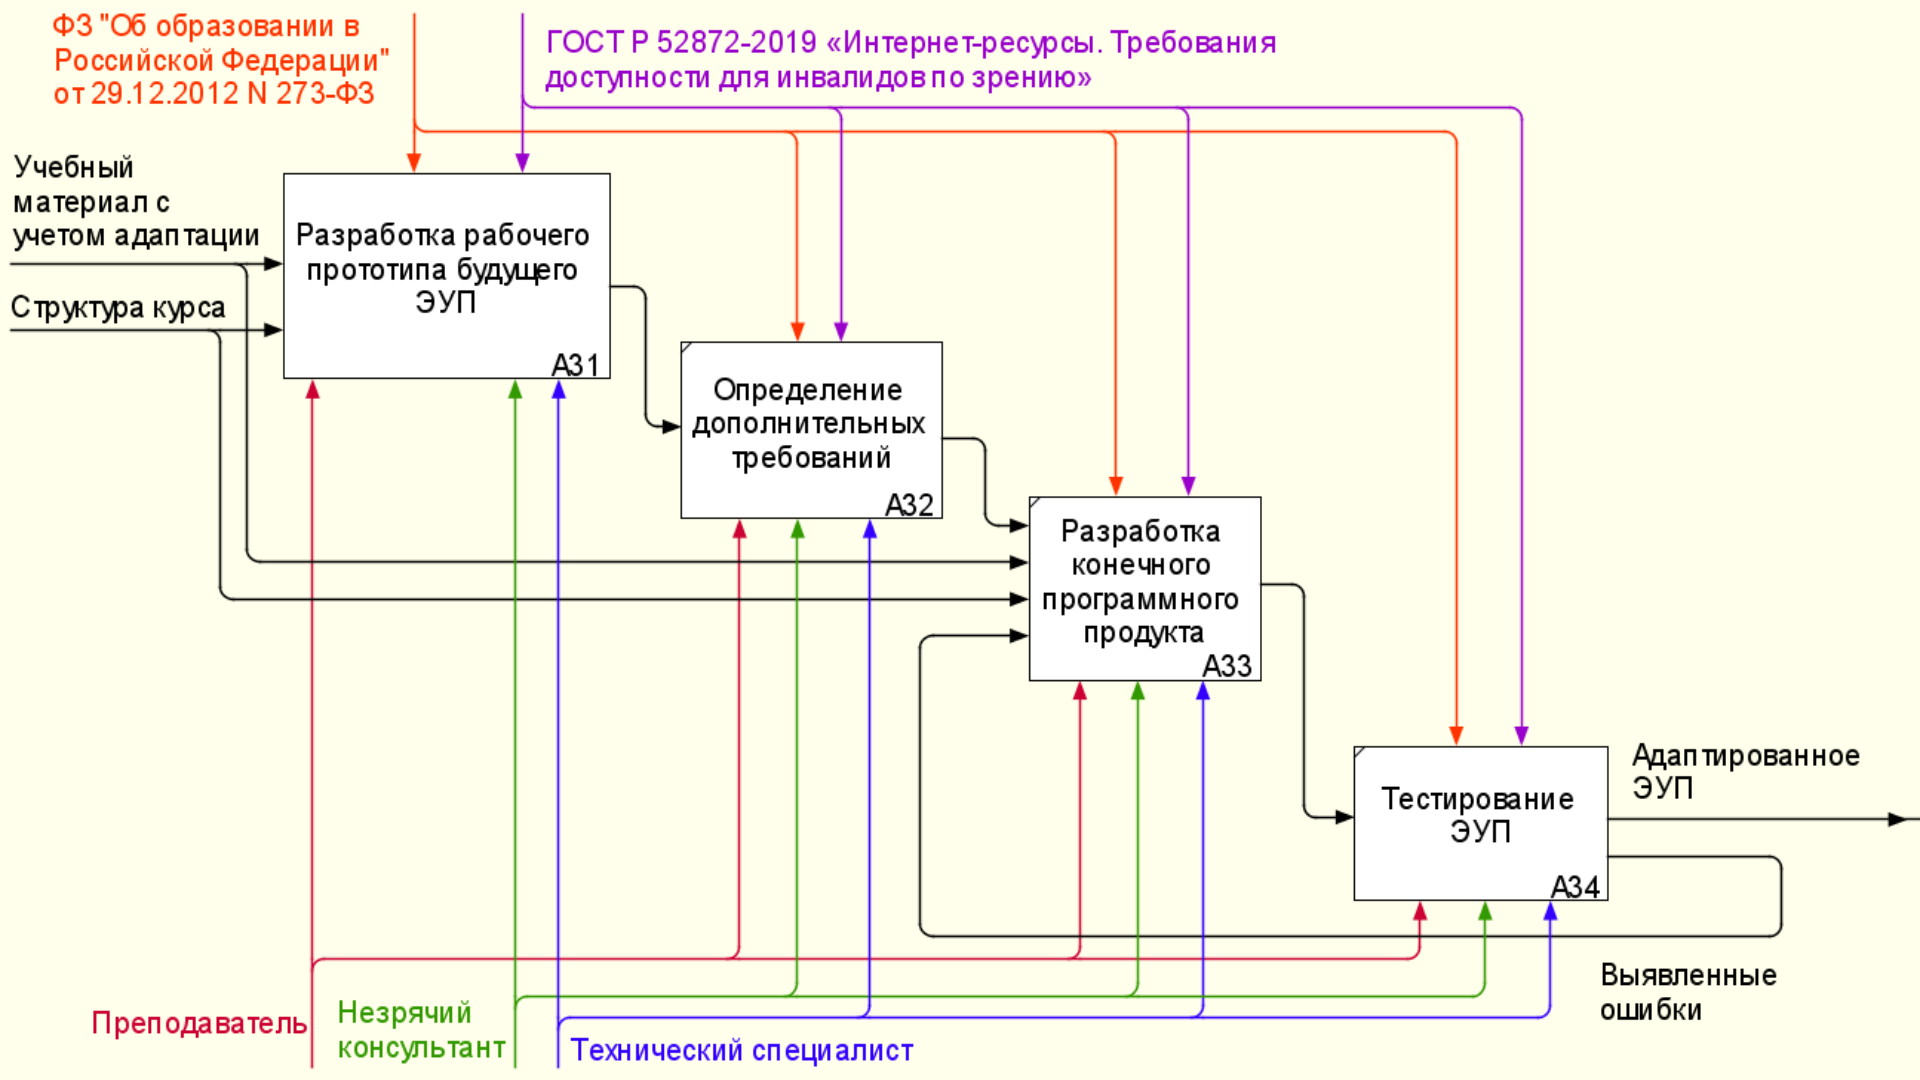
ФЗ "Об образовании в Российской Федерации" от 29.12.2012 N 273-ФЗ

ГОСТ Р 52872-2019 «Интернет-ресурсы. Требования доступности для инвалидов по зрению»

Учебный материал с учетом адаптации

Структура курса

Разработка рабочего прототипа будущего ЭУП
A31

Определение дополнительных требований
A32

Разработка конечного программного продукта
A33

Тестирование ЭУП
A34

Адаптированное ЭУП

Выявленные ошибки

Преподаватель

Незрячий консультант

Технический специалист